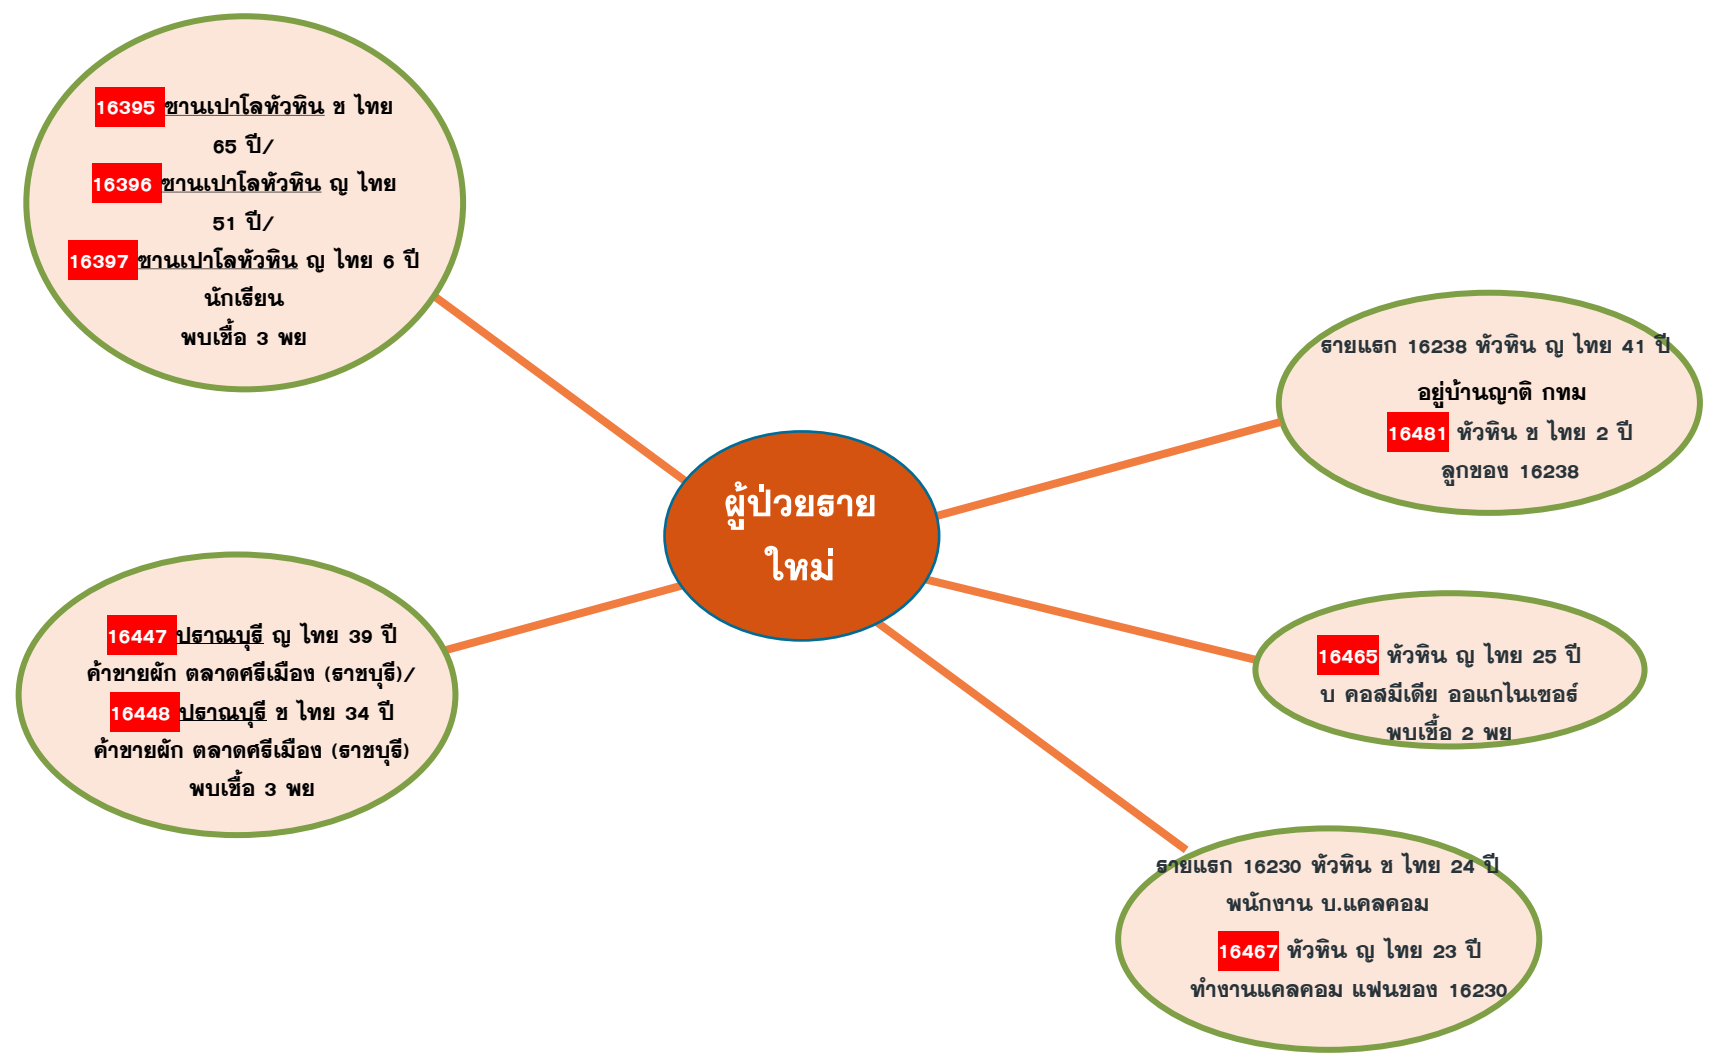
16395 ชานเปาโลหัวหิน ช ไทย 65 ปี/
16396 ชานเปาโลหัวหิน ญ ไทย 51 ปี/
16397 ชานเปาโลหัวหิน ญ ไทย 6 ปี นักเรียน
พบเชื้อ 3 พย

ผู้ป่วยรายใหม่

รายแรก 16238 หัวหิน ญ ไทย 41 ปี
อยู่บ้านญาติ กทม
16481 หัวหิน ช ไทย 2 ปี
ลูกของ 16238

16447 ปราณบุรี ญ ไทย 39 ปี
ค้าขายผัก ตลาดศรีเมือง (ราชบุรี)/
16448 ปราณบุรี ช ไทย 34 ปี
ค้าขายผัก ตลาดศรีเมือง (ราชบุรี)
พบเชื้อ 3 พย

16465 หัวหิน ญ ไทย 25 ปี
บ คอสมีเดีย ออแกไนเซอร์
พบเชื้อ 2 พย

รายแรก 16230 หัวหิน ช ไทย 24 ปี
พนักงาน บ.แคลคอม
16467 หัวหิน ญ ไทย 23 ปี
ทำงานแคลคอม แฟนของ 16230